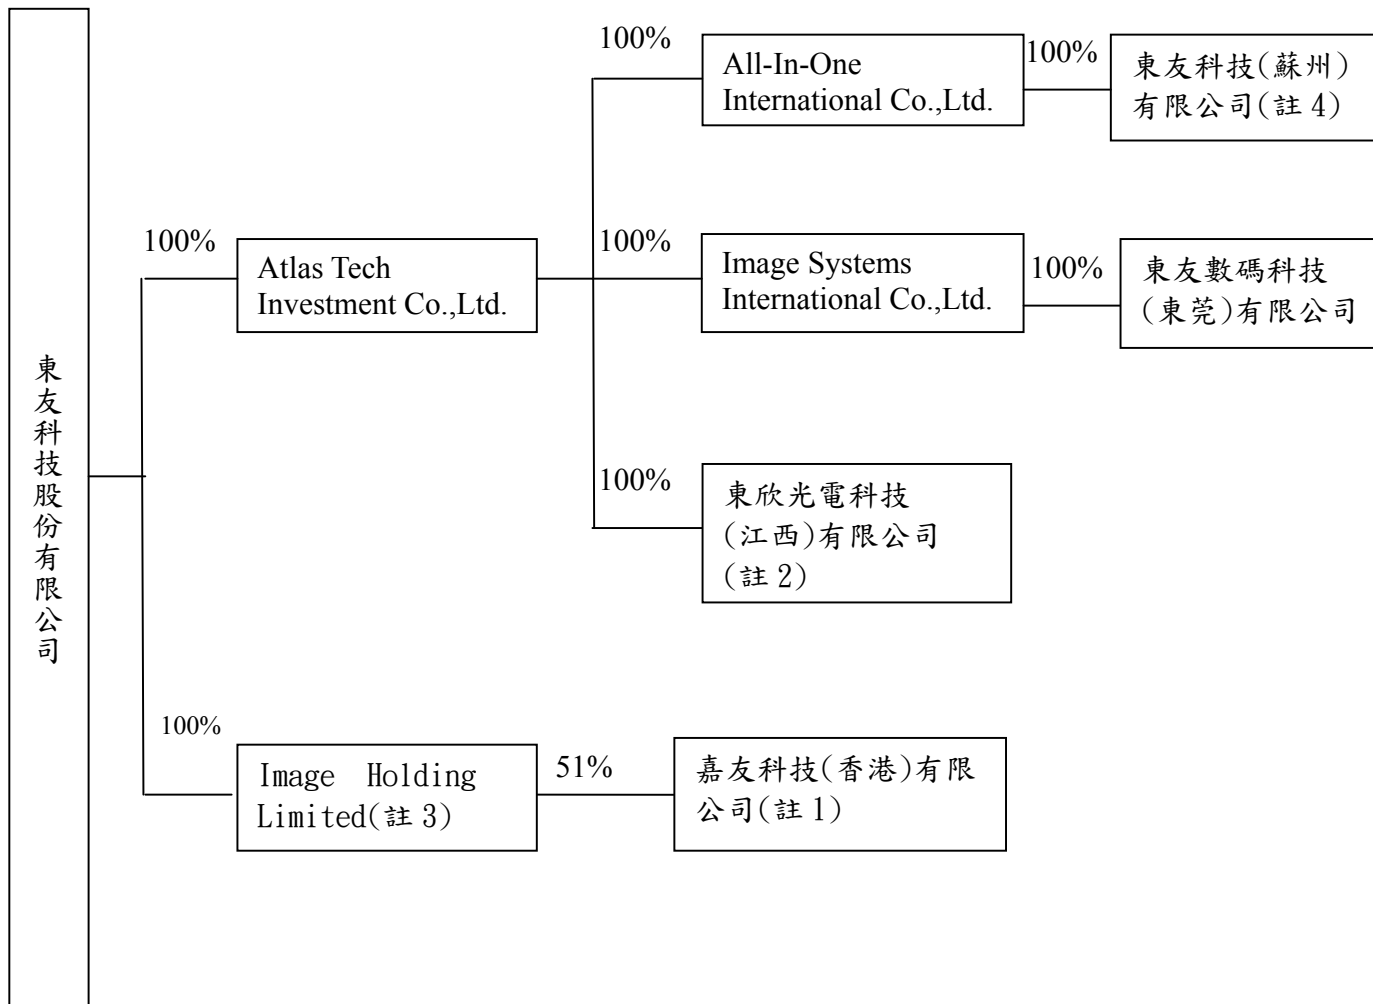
東友科技股份有限公司

100%
Atlas Tech Investment Co.,Ltd.

100%
All-In-One International Co.,Ltd.

100%
東友科技(蘇州)有限公司(註 4)

100%
Image Systems International Co.,Ltd.

100%
東友數碼科技(東莞)有限公司

100%
東欣光電科技(江西)有限公司(註 2)

100%
Image Holding Limited(註 3)

51%
嘉友科技(香港)有限公司(註 1)